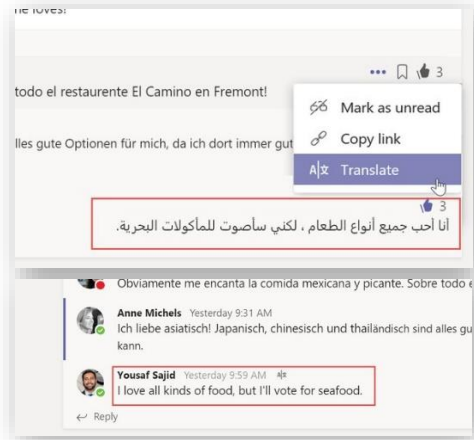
ne loves!

todo el restaurente El Camino en Fremont!

... 3

Mark as unread

Copy link

alles gute Optionen für mich, da ich dort immer gut

Translate

3

أنا أحب جميع أنواع الطعام ، لكني سأصوت للمأكولات البحرية.

Obviamente me encanta la comida mexicana y picante. Sobre todo e

Anne Michels Yesterday 9:31 AM

Ich liebe asiatisch! Japanisch, chinesisch und thailändisch sind alles gu kann.

Yousaf Sajid Yesterday 9:59 AM

I love all kinds of food, but I'll vote for seafood.

Reply